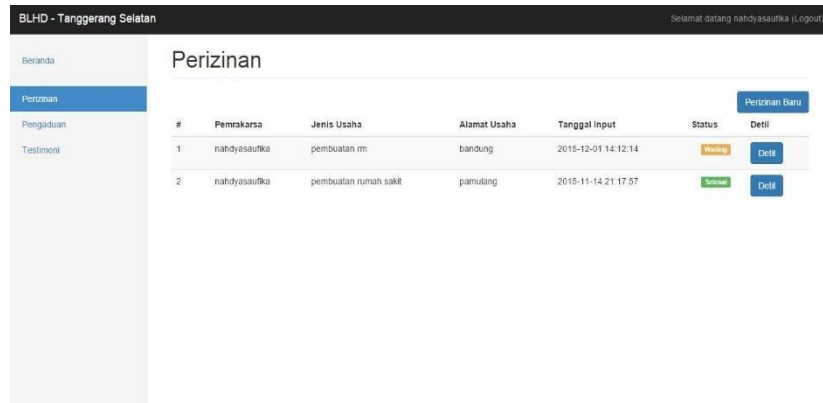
BLHD - Tanggerang Selatan

Selamat datang nahdyasaufika (Logout

Beranda

Perizinan

Pengaduan

Testimoni

Perizinan

Perizinan Baru

| # | Pemrakarsa | Jenis Usaha | Alamat Usaha | Tanggal Input | Status | Detil |
|---|---|---|---|---|---|---|
| 1 | nahdyasaufika | pembuatan rm | bandung | 2015-12-01 14:12:14 | Waiting | Detil |
| 2 | nahdyasaufika | pembuatan rumah sakit | pamulang | 2015-11-14 21:17:57 | Selesai | Detil |